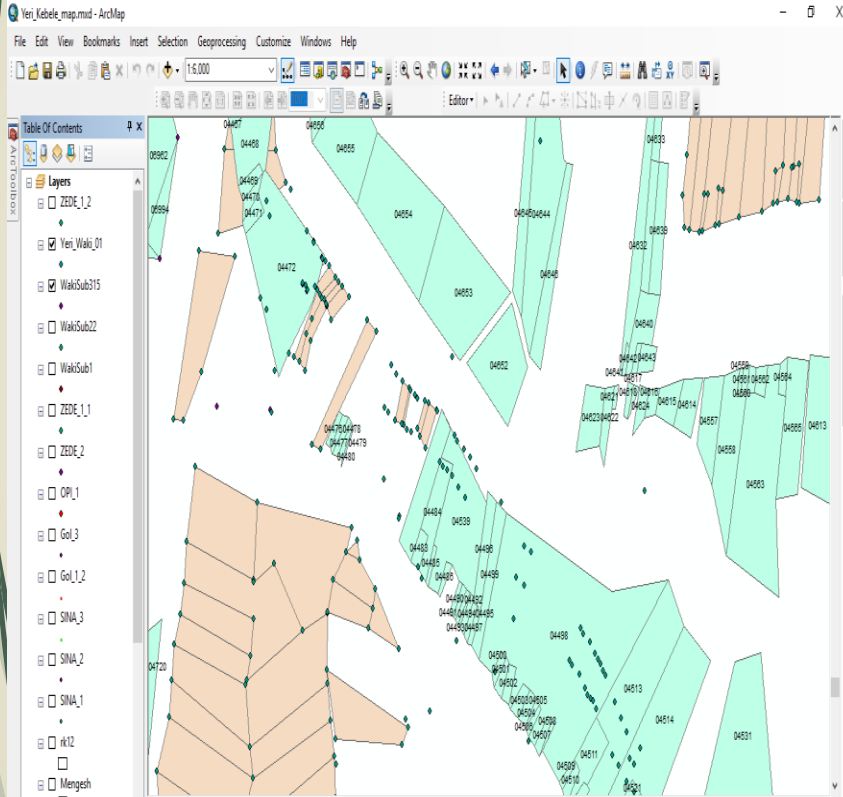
Yeri_Kebele_map.mxd - ArcMap

File Edit View Bookmarks Insert Selection Geoprocessing Customize Windows Help

1:6,000

Editor▾

Table Of Contents

ArcToolbox

Layers
ZEDE_1_2
Yeri_Waki_01
WakiSub315
WakiSub22
WakiSub1
ZEDE_1_1
ZEDE_2
OPI_1
Gol_3
Gol_1_2
SINA_3
SINA_2
SINA_1
rk12
Mengesh

04467 04656 04468 04655 04633 06902 04469 04470 04471 04654 04645 04644 06994 04632 04472 04646 04653 04640 04652 04642 04643 04641 04617 04559 04561 04562 04564 04560 04621 04618 04615 04614 04623 04622 04624 04557 04565 04613 04476 04478 04477 04479 04480 04558 04563 04484 04539 04483 04496 04485 04486 04499 04490 04492 04481 04494 04495 04493 04497 04498 04720 04500 04501 04502 04503 04505 04504 04513 04506 04508 04507 04514 04531 04509 04511 04510 04521